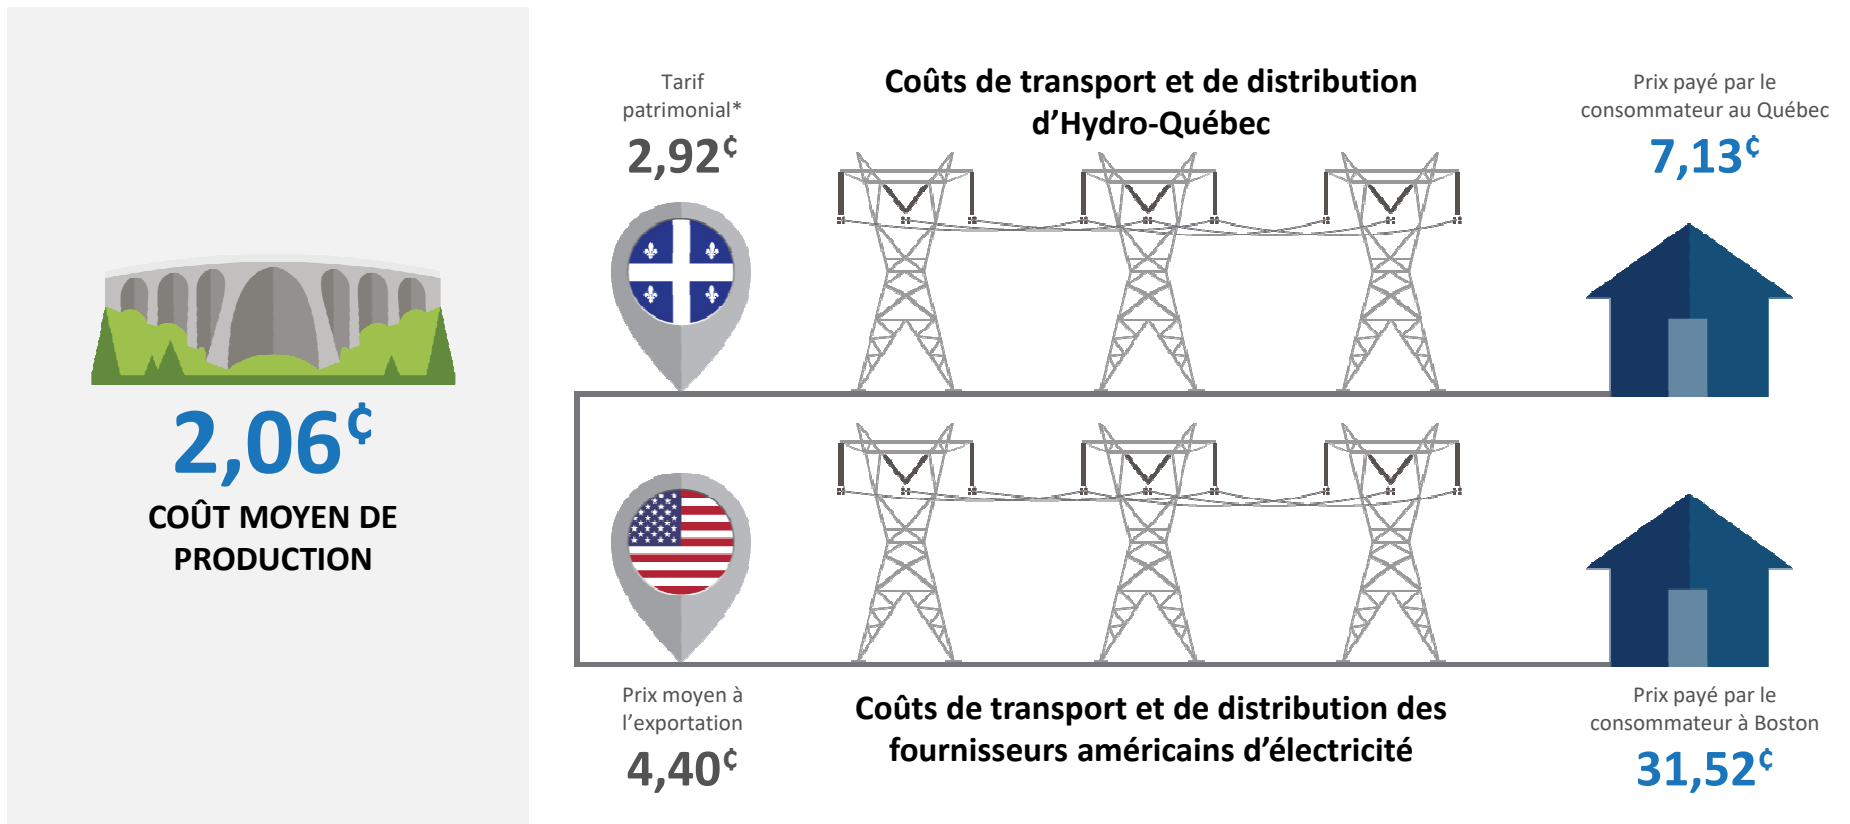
2,06¢
COÛT MOYEN DE PRODUCTION

Tarif patrimonial*
2,92¢

Coûts de transport et de distribution d'Hydro-Québec

Prix payé par le consommateur au Québec
7,13¢

Prix moyen à l'exportation
4,40¢

Coûts de transport et de distribution des fournisseurs américains d'électricité

Prix payé par le consommateur à Boston
31,52¢